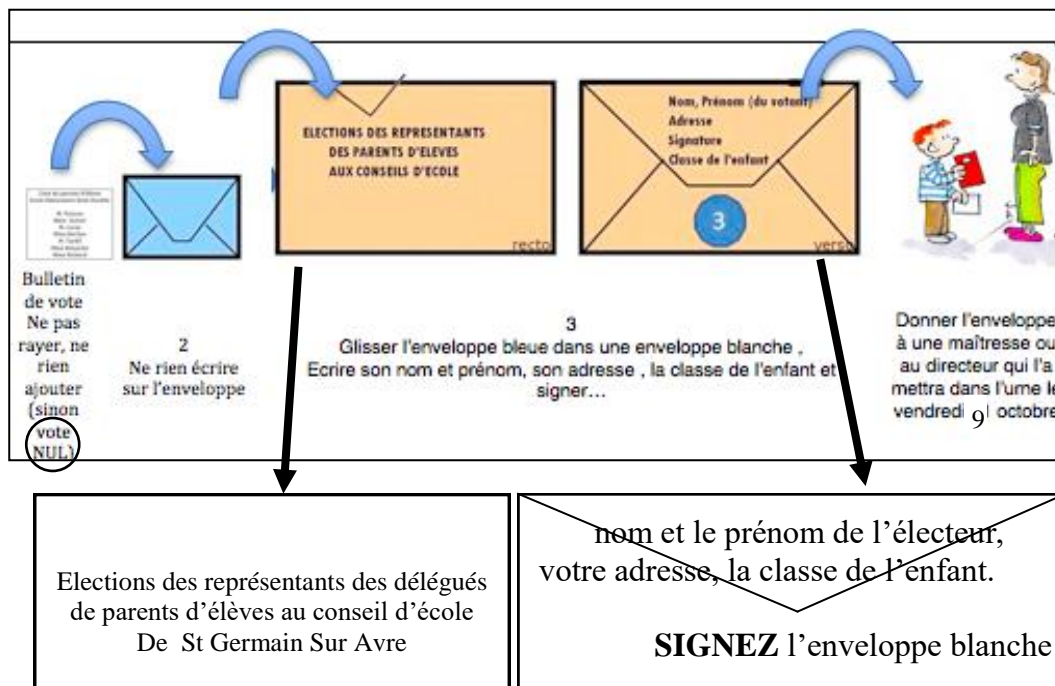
ELECTIONS DES REPRESENTANTS DES PARENTS D'ELEVES AUX CONSEILS D'ÉCOLE

recto

Nom, Prénom (du votant)
Adresse
Signature
Classe de l'enfant

3

verso

Bulletin de vote Ne pas rayer, ne rien ajouter (sinon vote NUL)

2
Ne rien écrire sur l'enveloppe

3
Glisser l'enveloppe bleue dans une enveloppe blanche , Ecrire son nom et prénom, son adresse , la classe de l'enfant et signer…

Donner l'enveloppe à une maîtresse ou au directeur qui l'a mettra dans l'ume le vendredi 9 octobre

Elections des représentants des délégués de parents d'élèves au conseil d'école De St Germain Sur Avre

nom et le prénom de l'électeur, votre adresse, la classe de l'enfant.

**SIGNEZ** l'enveloppe blanche